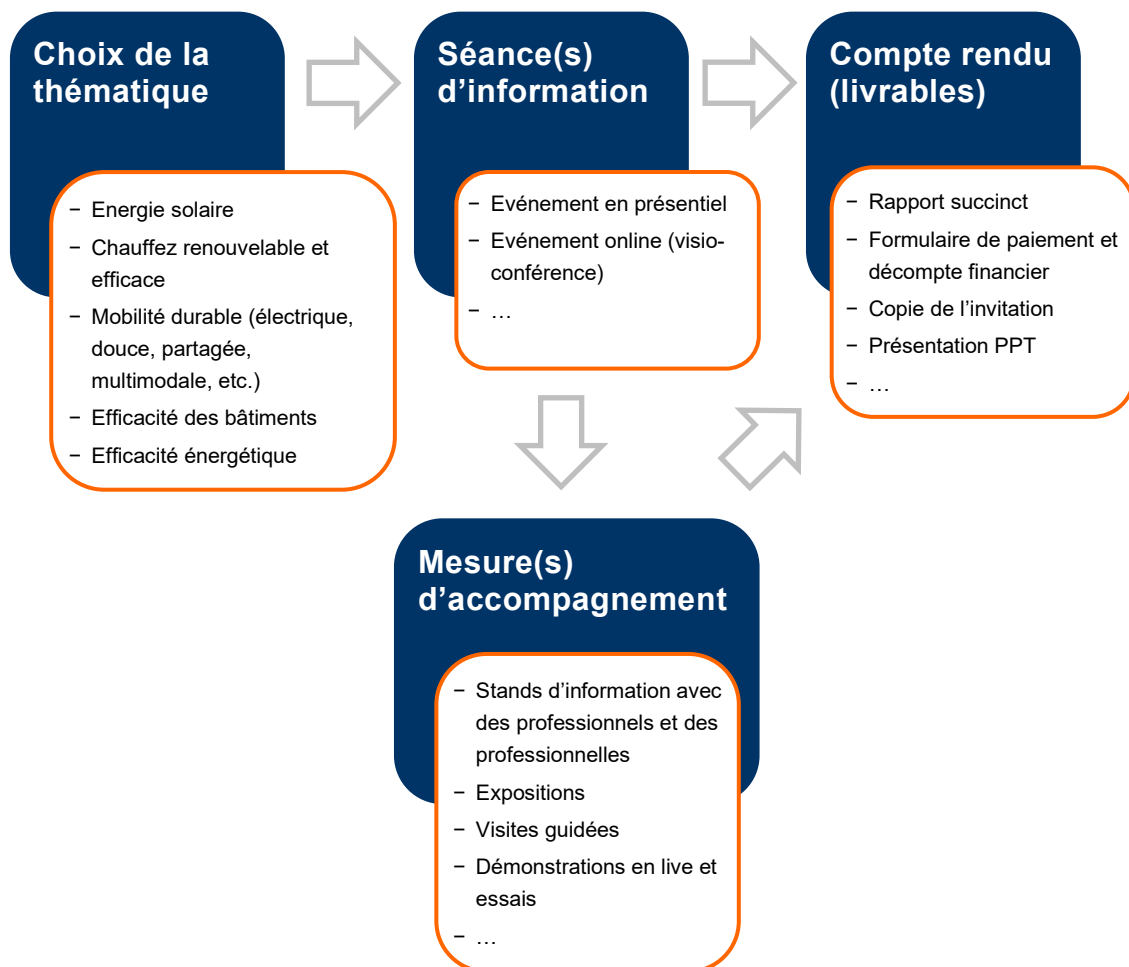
Choix de la thématique

− Energie solaire
− Chauffez renouvelable et efficace
− Mobilité durable (électrique, douce, partagée, multimodale, etc.)
− Efficacité des bâtiments
− Efficacité énergétique

Séance(s) d'information

− Evénement en présentiel
− Evénement online (visioconférence)
− …

Compte rendu (livrables)

− Rapport succinct
− Formulaire de paiement et décompte financier
− Copie de l'invitation
− Présentation PPT
− …

Mesure(s) d'accompagnement

− Stands d'information avec des professionnels et des professionnelles
− Expositions
− Visites guidées
− Démonstrations en live et essais
− …